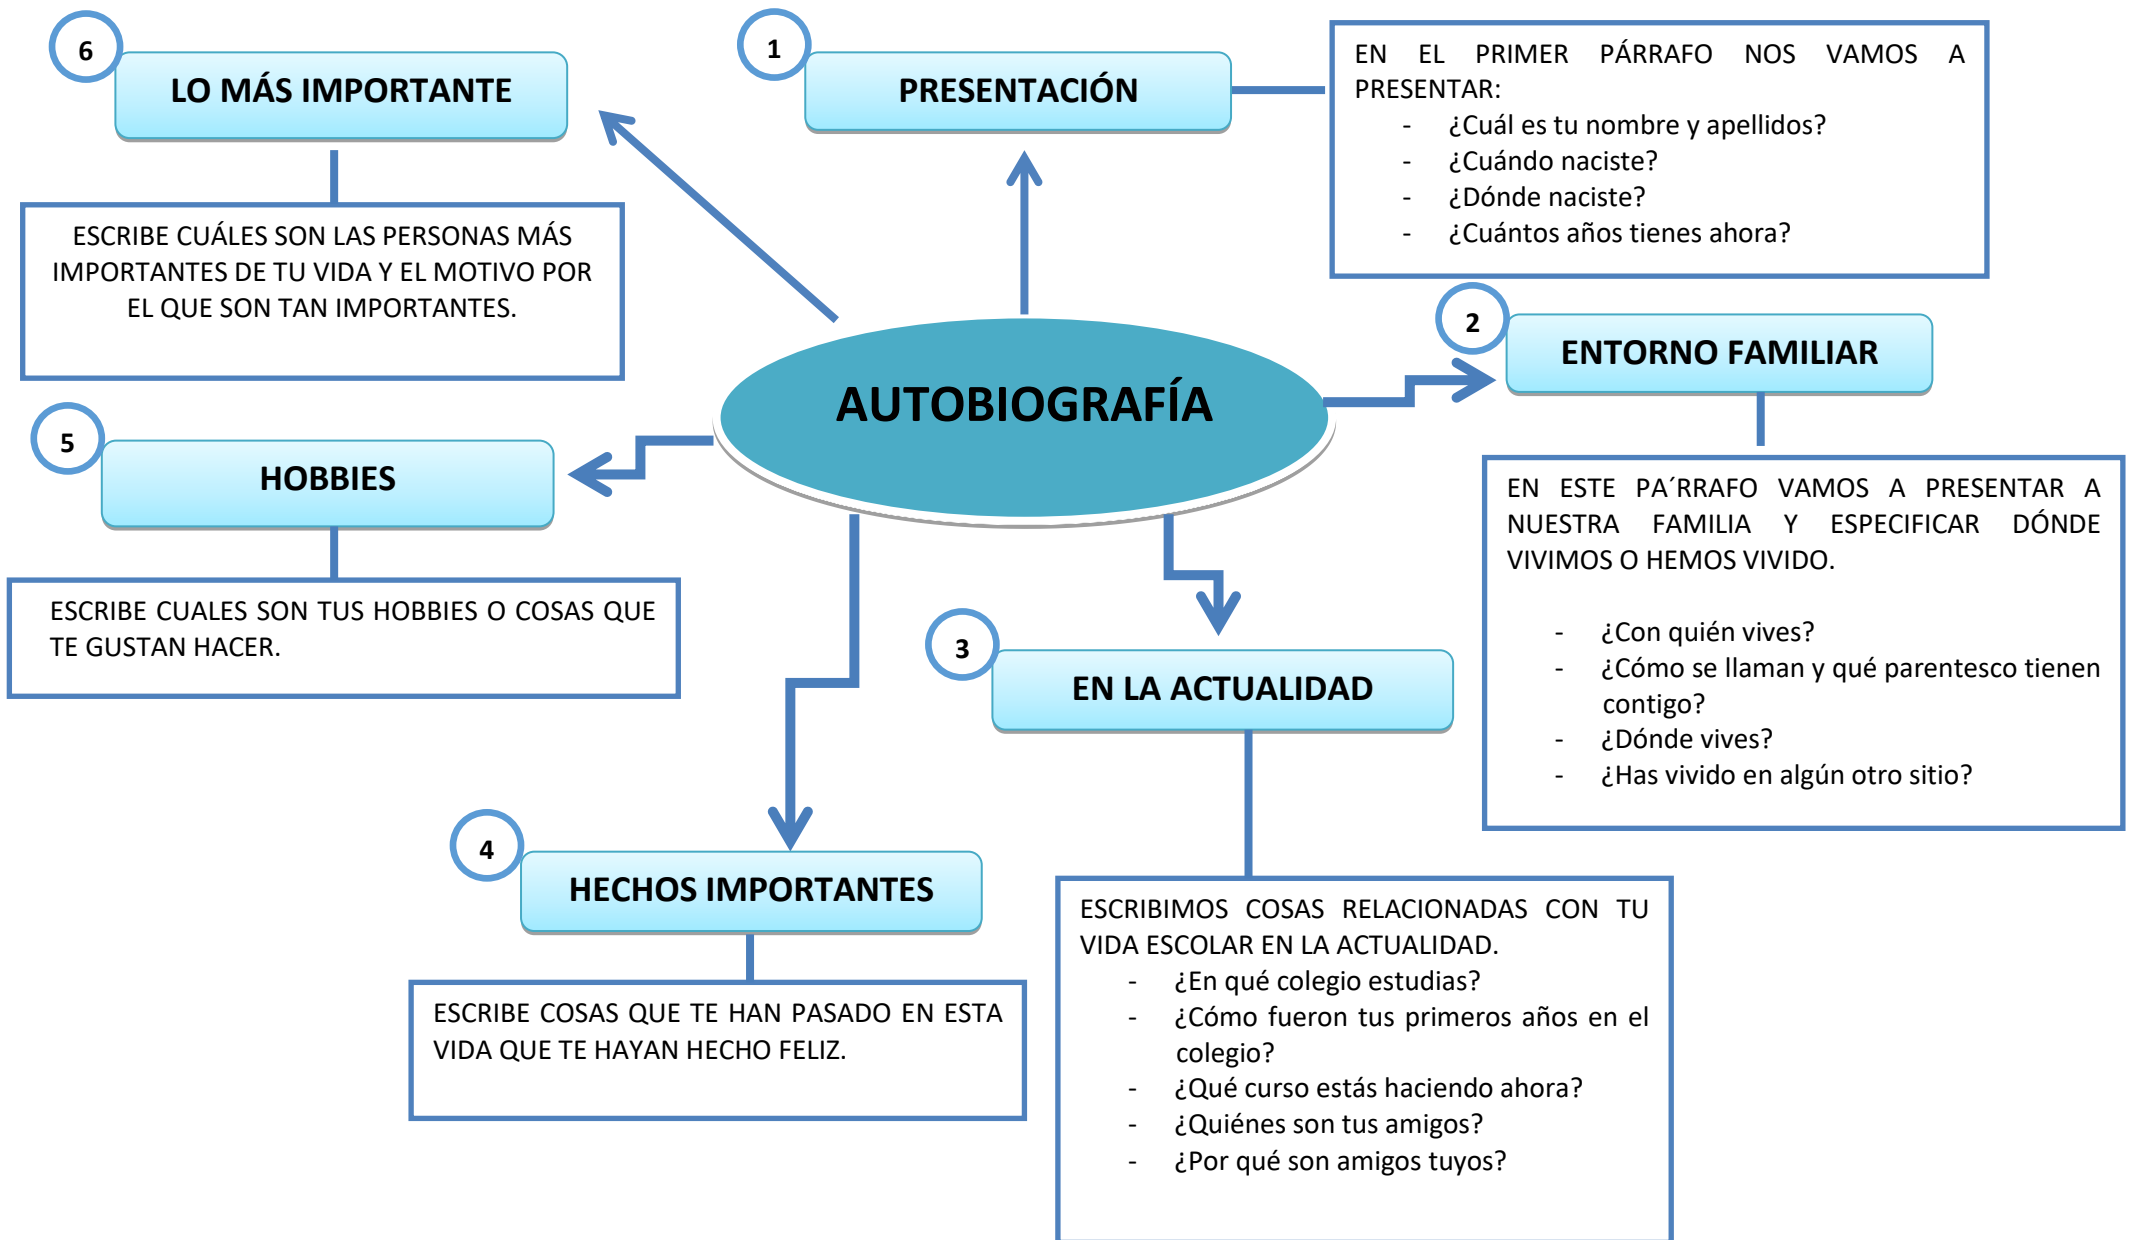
AUTOBIOGRAFÍA

1
PRESENTACIÓN

EN EL PRIMER PÁRRAFO NOS VAMOS A PRESENTAR:
- ¿Cuál es tu nombre y apellidos?
- ¿Cuándo naciste?
- ¿Dónde naciste?
- ¿Cuántos años tienes ahora?

2
ENTORNO FAMILIAR

EN ESTE PA´RRAFO VAMOS A PRESENTAR A NUESTRA FAMILIA Y ESPECIFICAR DÓNDE VIVIMOS O HEMOS VIVIDO.

- ¿Con quién vives?
- ¿Cómo se llaman y qué parentesco tienen contigo?
- ¿Dónde vives?
- ¿Has vivido en algún otro sitio?

3
EN LA ACTUALIDAD

ESCRIBIMOS COSAS RELACIONADAS CON TU VIDA ESCOLAR EN LA ACTUALIDAD.
- ¿En qué colegio estudias?
- ¿Cómo fueron tus primeros años en el colegio?
- ¿Qué curso estás haciendo ahora?
- ¿Quiénes son tus amigos?
- ¿Por qué son amigos tuyos?

4
HECHOS IMPORTANTES

ESCRIBE COSAS QUE TE HAN PASADO EN ESTA VIDA QUE TE HAYAN HECHO FELIZ.

5
HOBBIES

ESCRIBE CUALES SON TUS HOBBIES O COSAS QUE TE GUSTAN HACER.

6
LO MÁS IMPORTANTE

ESCRIBE CUÁLES SON LAS PERSONAS MÁS IMPORTANTES DE TU VIDA Y EL MOTIVO POR EL QUE SON TAN IMPORTANTES.